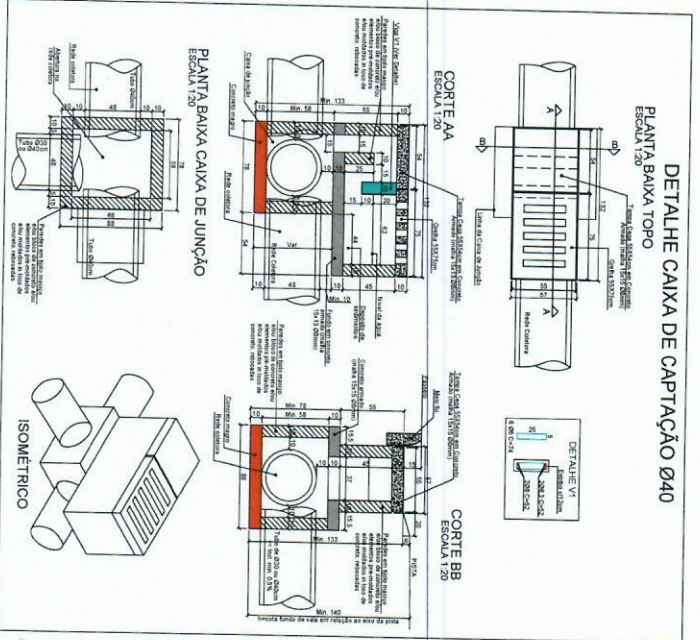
DETALHE CAIXA DE CAPTAÇÃO Ø40

PLANTA BAIXA TOPO
ESCALA 1:20

A
A
B
B

Tampa Caixa 55X57cm em Concreto Armado (malha 15x15 Ø8mm)

Grelha 55X57cm

Laje da Caixa de Junção

Rede Coletora

55
57
132
75

CORTE AA
ESCALA 1:20

Viga V1 (Ver Detalhe)

Paredes em tijolo maciço ou bloco de concreto e/ou elementos pré-moldados em concreto, rebocadas

Tampa Caixa 55X57cm em Concreto Armado (malha 15x15 Ø8mm)

Grelha 55X57cm

Nível da água

Depósito de sedimentos

Concreto armado (malha 15x15 Ø8mm)

Fundo em concreto magro

Caixa de Junção

Concreto magro

Rede coletora

Rede Coletora

Var.

Min. 58
Min. 133
Min. 10
55
10
25
15
15
20
54
78
62
48
10

PLANTA BAIXA CAIXA DE JUNÇÃO
ESCALA 1:20

Abertura na rede coletora

Tubo Ø30 ou Ø40cm

Tubo Ø40cm

Paredes em tijolo maciço ou bloco de concreto e/ou elementos pré-moldados em concreto, rebocadas

10
48
10
68
88
78
58

CORTE BB
ESCALA 1:20

DETALHE V1

25
5
6 Ø6 C=74
2Ø8 C=52
2Ø8 C=52

Paredes em tijolo maciço ou bloco de concreto e/ou elementos pré-moldados em concreto, rebocadas

Tampa Caixa 55X57cm em Concreto Armado (malha 15x15 Ø8mm)

Concreto magro

Rede coletora

Meio fio

Tubo Ø30 ou Ø40cm
Incl. min. 0,5%

PISTA

Min. 78
Min. 133
Min. 140
55
45
10
15
5
37

h=cota fundo de vala em relação ao eixo da pista

ISOMÉTRICO